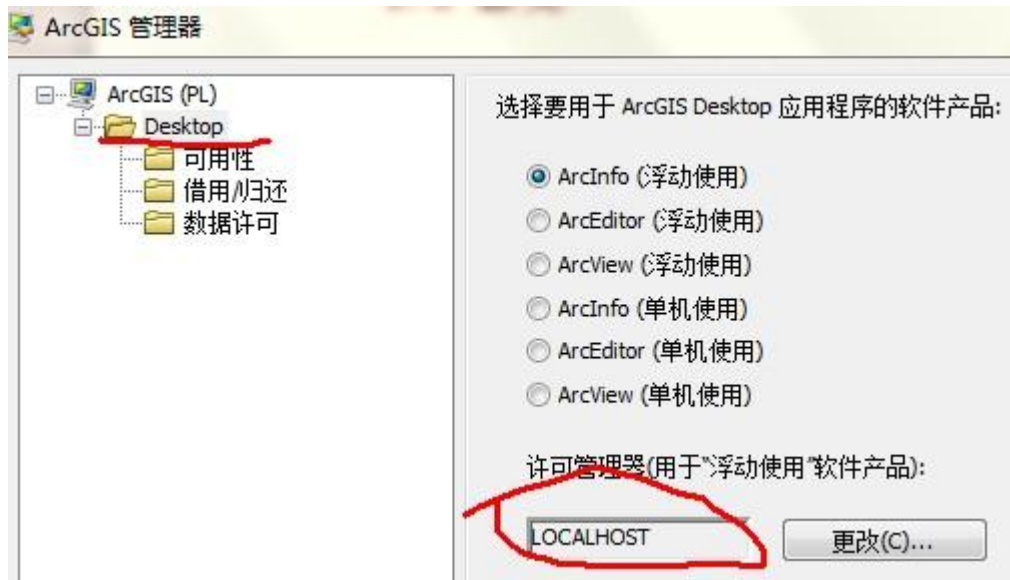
ArcGIS 管理器

ArcGIS (PL)
Desktop
可用性
借用/归还
数据许可

选择要用于 ArcGIS Desktop 应用程序的软件产品:

ArcInfo (浮动使用)
ArcEditor (浮动使用)
ArcView (浮动使用)
ArcInfo (单机使用)
ArcEditor (单机使用)
ArcView (单机使用)

许可管理器(用于"浮动使用"软件产品):

LOCALHOST

更改(C)...